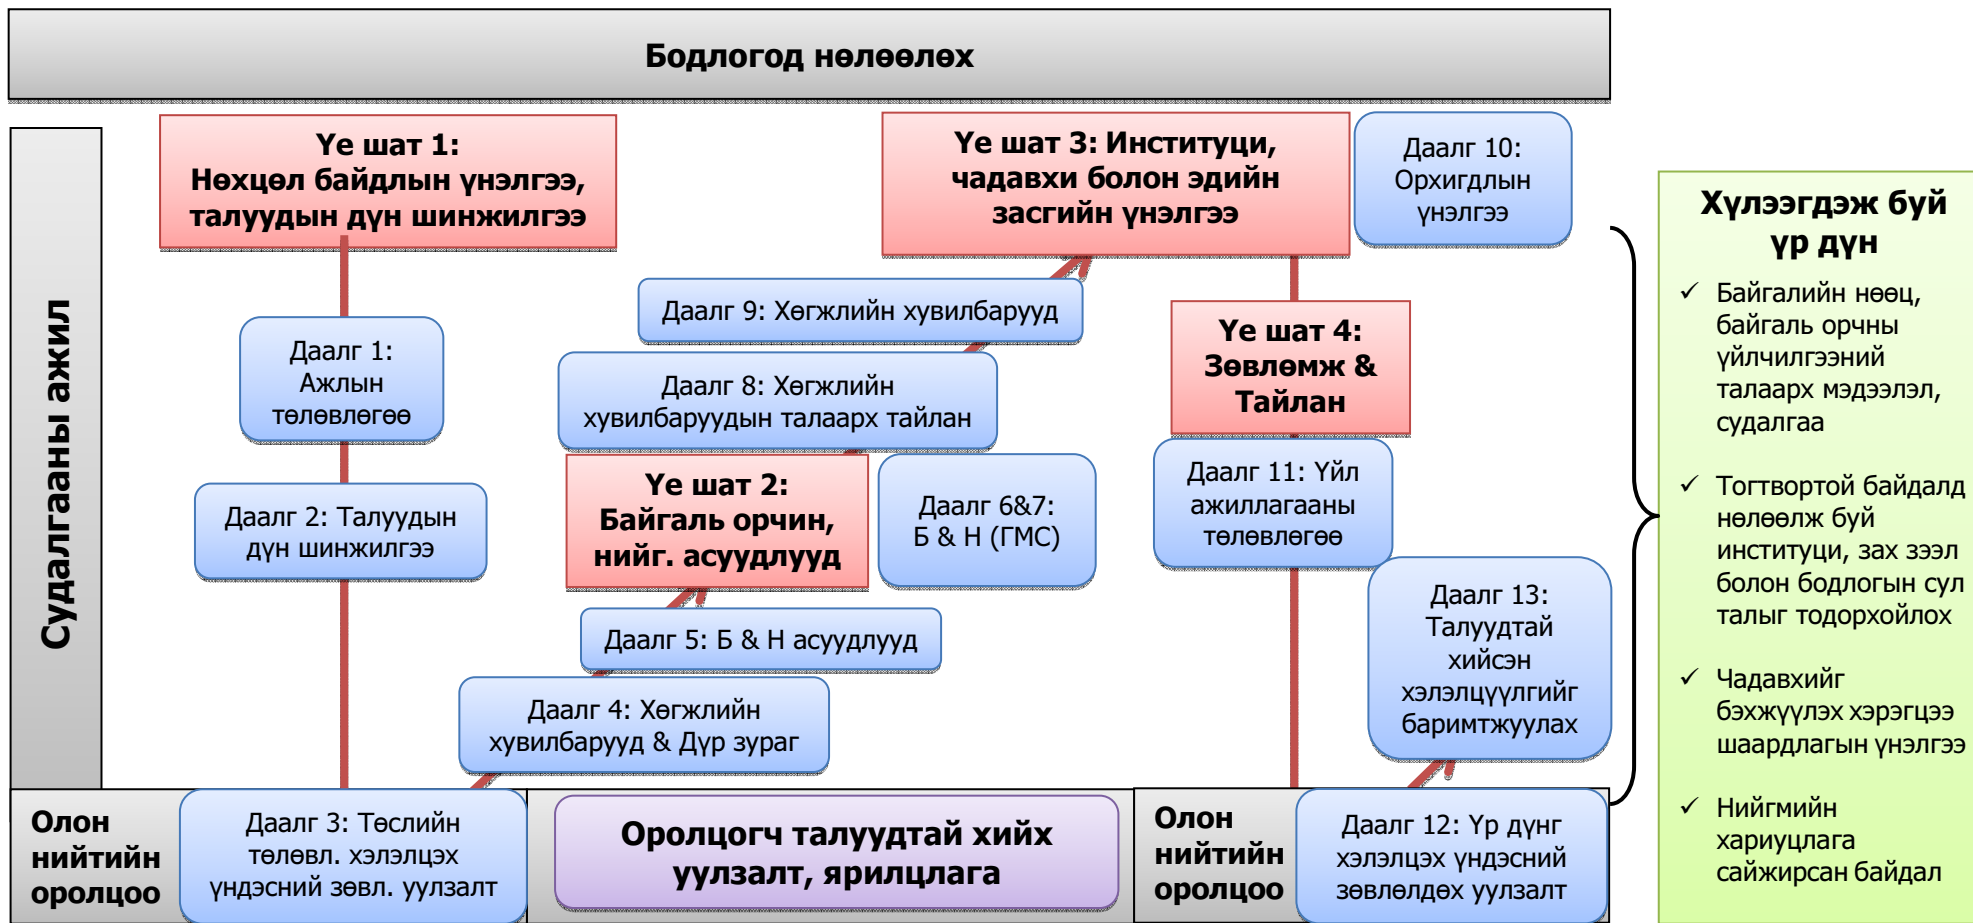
Бодлогод нөлөөлөх

Судалгааны ажил

Үе шат 1: Нөхцөл байдлын үнэлгээ, талуудын дүн шинжилгээ

Даалг 1: Ажлын төлөвлөгөө

Даалг 2: Талуудын дүн шинжилгээ

Даалг 9: Хөгжлийн хувилбарууд

Даалг 8: Хөгжлийн хувилбаруудын талаарх тайлан

Үе шат 2: Байгаль орчин, нийг. асуудлууд

Даалг 6&7: Б & Н (ГМС)

Даалг 5: Б & Н асуудлууд

Даалг 4: Хөгжлийн хувилбарууд & Дүр зураг

Үе шат 3: Институци, чадавхи болон эдийн засгийн үнэлгээ

Даалг 10: Орхигдлын үнэлгээ

Үе шат 4: Зөвлөмж & Тайлан

Даалг 11: Үйл ажиллагааны төлөвлөгөө

Даалг 13: Талуудтай хийсэн хэлэлцүүлгийг баримтжуулах

Олон нийтийн оролцоо

Даалг 3: Төслийн төлөвл. хэлэлцэх үндэсний зөвл. уулзалт

Оролцогч талуудтай хийх уулзалт, ярилцлага

Олон нийтийн оролцоо

Даалг 12: Үр дүнг хэлэлцэх үндэсний зөвлөлдөх уулзалт

Хүлээгдэж буй үр дүн

✓ Байгалийн нөөц, байгаль орчны үйлчилгээний талаарх мэдээлэл, судалгаа

✓ Тогтвортой байдалд нөлөөлж буй институци, зах зээл болон бодлогын сул талыг тодорхойлох

✓ Чадавхийг бэхжүүлэх хэрэгцээ шаардлагын үнэлгээ

✓ Нийгмийн хариуцлага сайжирсан байдал